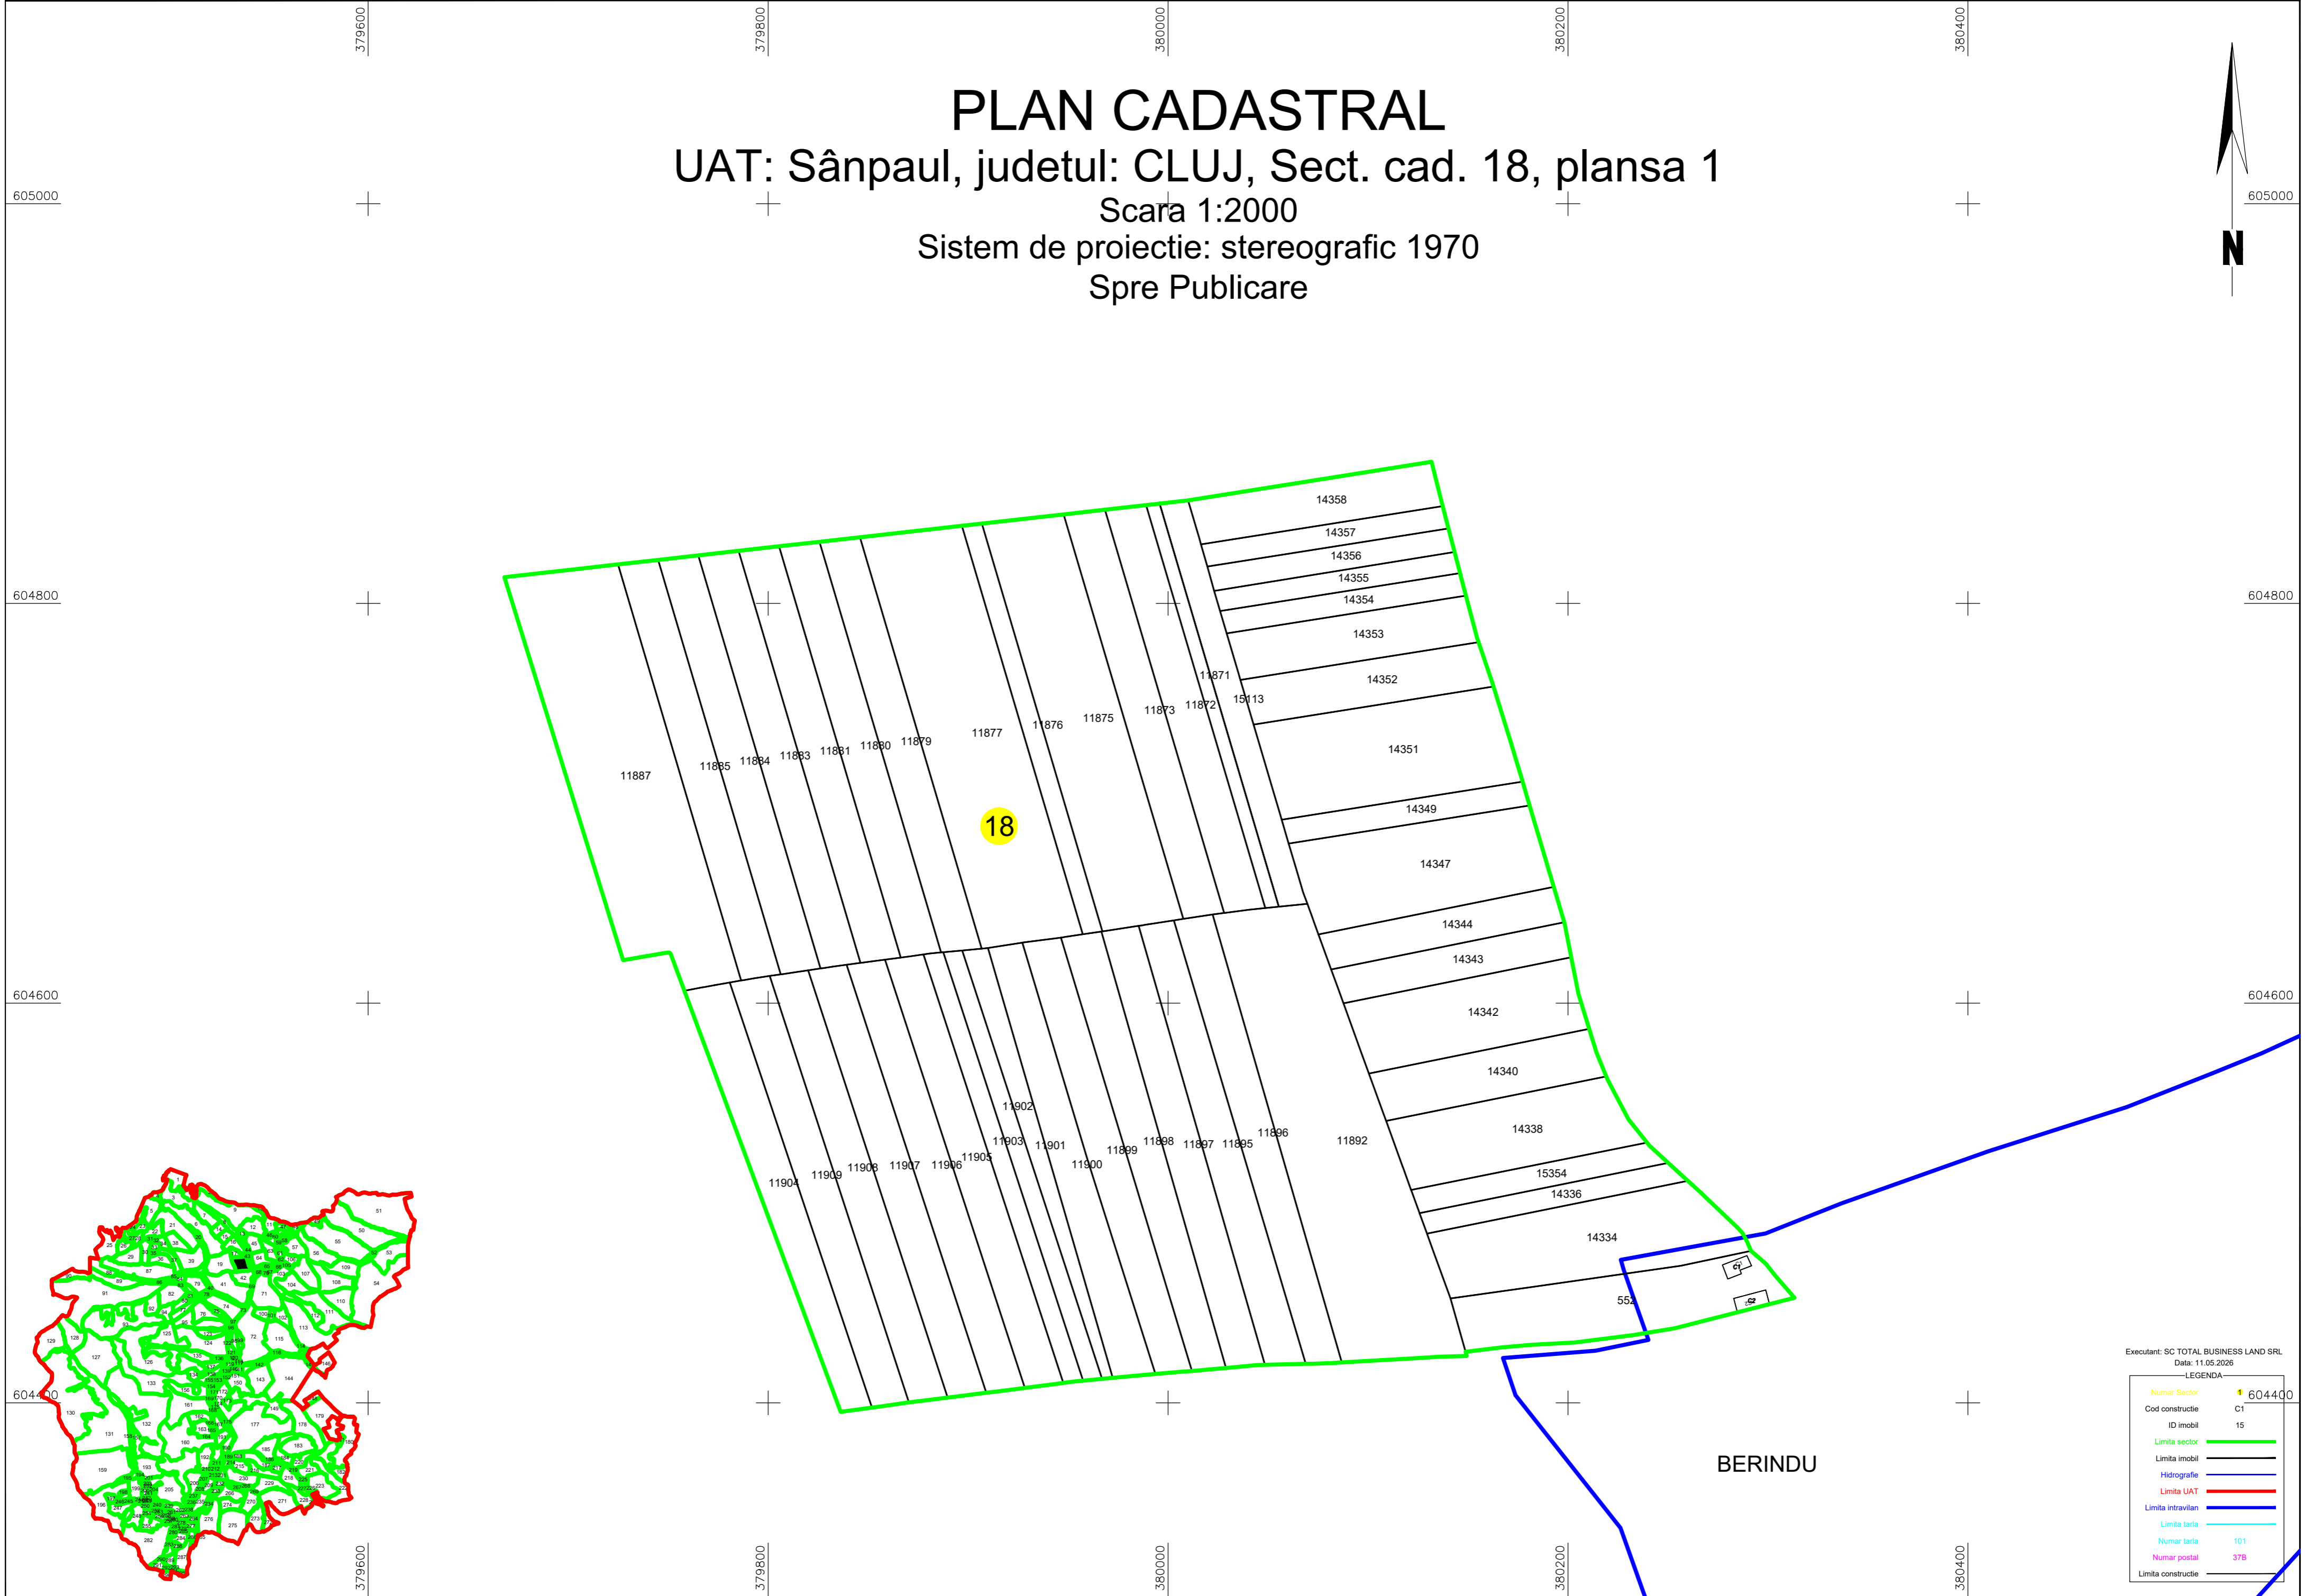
379600 379800 380000 380200 380400

PLAN CADASTRAL
UAT: Sânpaul, judetul: CLUJ, Sect. cad. 18, plansa 1
Scara 1:2000
Sistem de proiectie: stereografic 1970
Spre Publicare

N

605000 605000
604800 604800
604600 604600
604400 604400

14358
14357
14356
14355
14354
14353
14352
14351
14349
14347
14344
14343
14342
14340
14338
15354
14336
14334
552
C1
C2
11871
15113
11887
11885
11884
11883
11881
11880
11879
11877
11876
11875
11873
11872
18
11902
11903
11901
11899
11898
11897
11895
11896
11892
11904
11909
11908
11907
11906
11905
11900

BERINDU

Executant: SC TOTAL BUSINESS LAND SRL
Data: 11.05.2026
LEGENDA
| Numar Sector | 1 |
|---|---|
| Cod constructie | C1 |
| ID imobil | 15 |
| Limita sector | |
| Limita imobil | |
| Hidrografie | |
| Limita UAT | |
| Limita intravilan | |
| Limita tarla | |
| Numar tarla | 101 |
| Numar postal | 37B |
| Limita constructie | |

379600 379800 380000 380200 380400